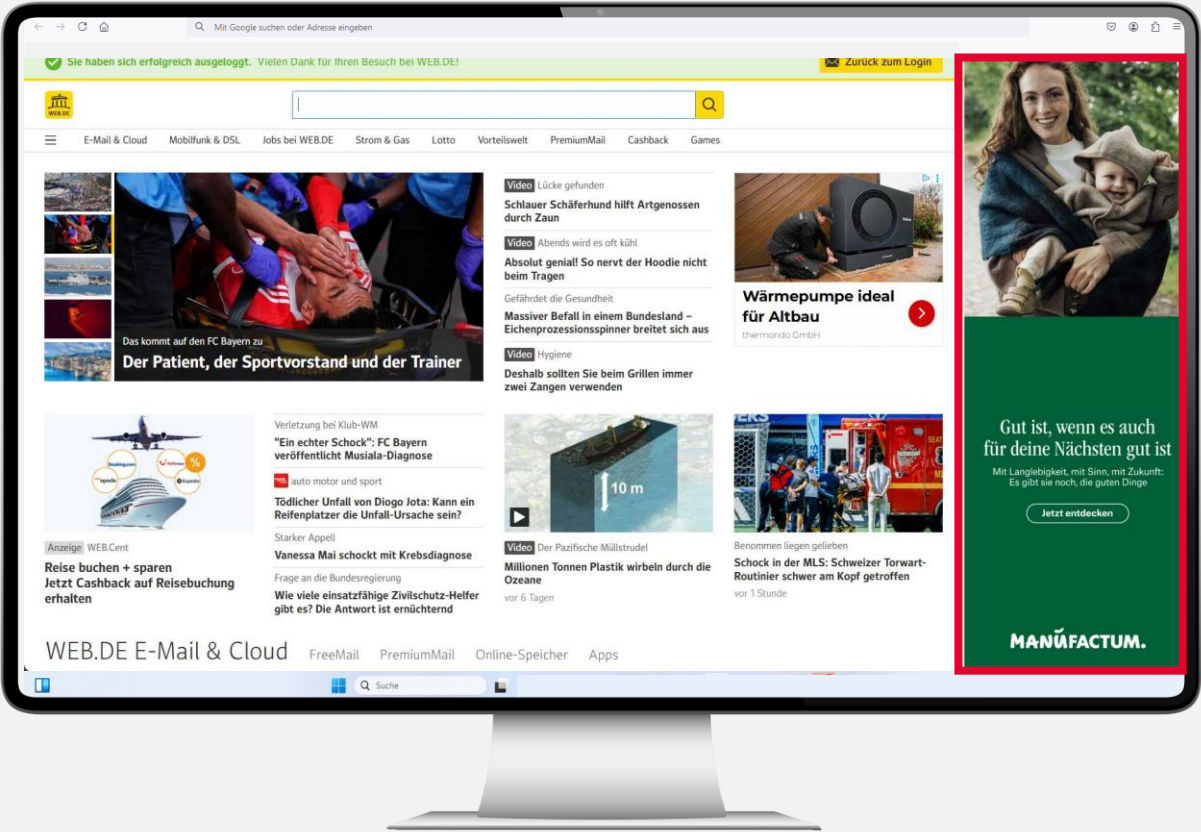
Mit Google suchen oder Adresse eingeben

Sie haben sich erfolgreich ausgeloggt. Vielen Dank für Ihren Besuch bei WEB.DE!

Zurück zum Login

WEB.DE

E-Mail & Cloud Mobilfunk & DSL Jobs bei WEB.DE Strom & Gas Lotto Vorteilswelt PremiumMail Cashback Games

Das kommt auf den FC Bayern zu
Der Patient, der Sportvorstand und der Trainer

Video Lücke gefunden
Schlauer Schäferhund hilft Artgenossen durch Zaun

Video Abends wird es oft kühl
Absolut genial! So nervt der Hoodie nicht beim Tragen

Gefährdet die Gesundheit
Massiver Befall in einem Bundesland – Eichenprozessionsspinner breitet sich aus

Video Hygiene
Deshalb sollten Sie beim Grillen immer zwei Zangen verwenden

Wärmepumpe ideal für Altbau
thermondo GmbH

Anzeige WEB.Cent
Reise buchen + sparen Jetzt Cashback auf Reisebuchung erhalten

Verletzung bei Klub-WM
"Ein echter Schock": FC Bayern veröffentlicht Musiala-Diagnose

auto motor und sport
Tödlicher Unfall von Diogo Jota: Kann ein Reifenplatzer die Unfall-Ursache sein?

Starker Appell
Vanessa Mai schockt mit Krebsdiagnose

Frage an die Bundesregierung
Wie viele einsatzfähige Zivilschutz-Helfer gibt es? Die Antwort ist ernüchternd

10 m

Video Der Pazifische Müllstrudel
Millionen Tonnen Plastik wirbeln durch die Ozeane
vor 6 Tagen

Benommen liegen geblieben
Schock in der MLS: Schweizer Torwart-Routinier schwer am Kopf getroffen
vor 1 Stunde

WEB.DE E-Mail & Cloud FreeMail PremiumMail Online-Speicher Apps

Gut ist, wenn es auch für deine Nächsten gut ist
Mit Langlebigkeit, mit Sinn, mit Zukunft: Es gibt sie noch, die guten Dinge
Jetzt entdecken
MANUFACTUM.

Suche